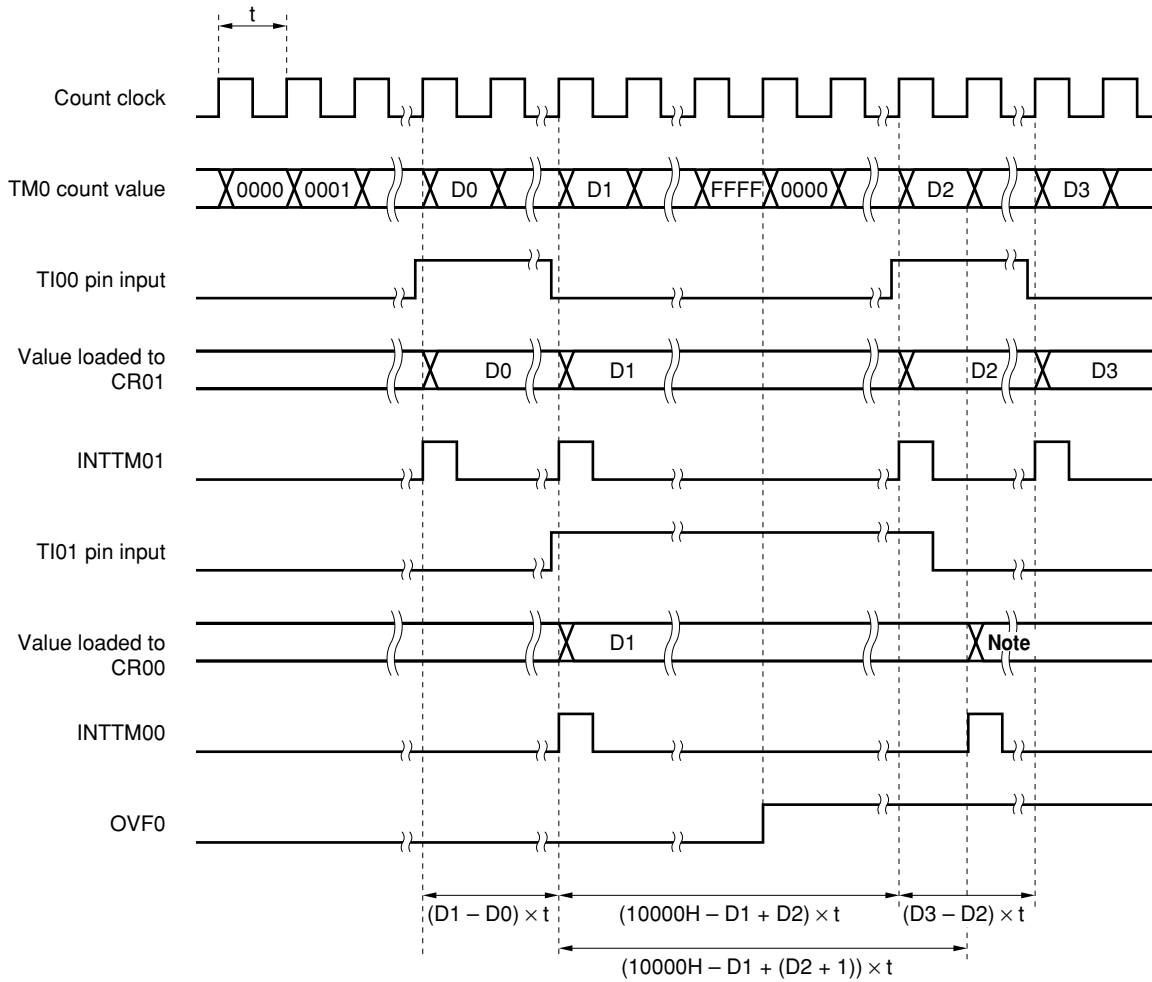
t

Count clock

TM0 count value

0000

0001

D0

D1

FFFF

0000

D2

D3

TI00 pin input

Value loaded to CR01

D0

D1

D2

D3

INTTM01

TI01 pin input

Value loaded to CR00

D1

Note

INTTM00

OVF0

$(D1 - D0) \times t$

$(10000H - D1 + D2) \times t$

$(D3 - D2) \times t$

$(10000H - D1 + (D2 + 1)) \times t$